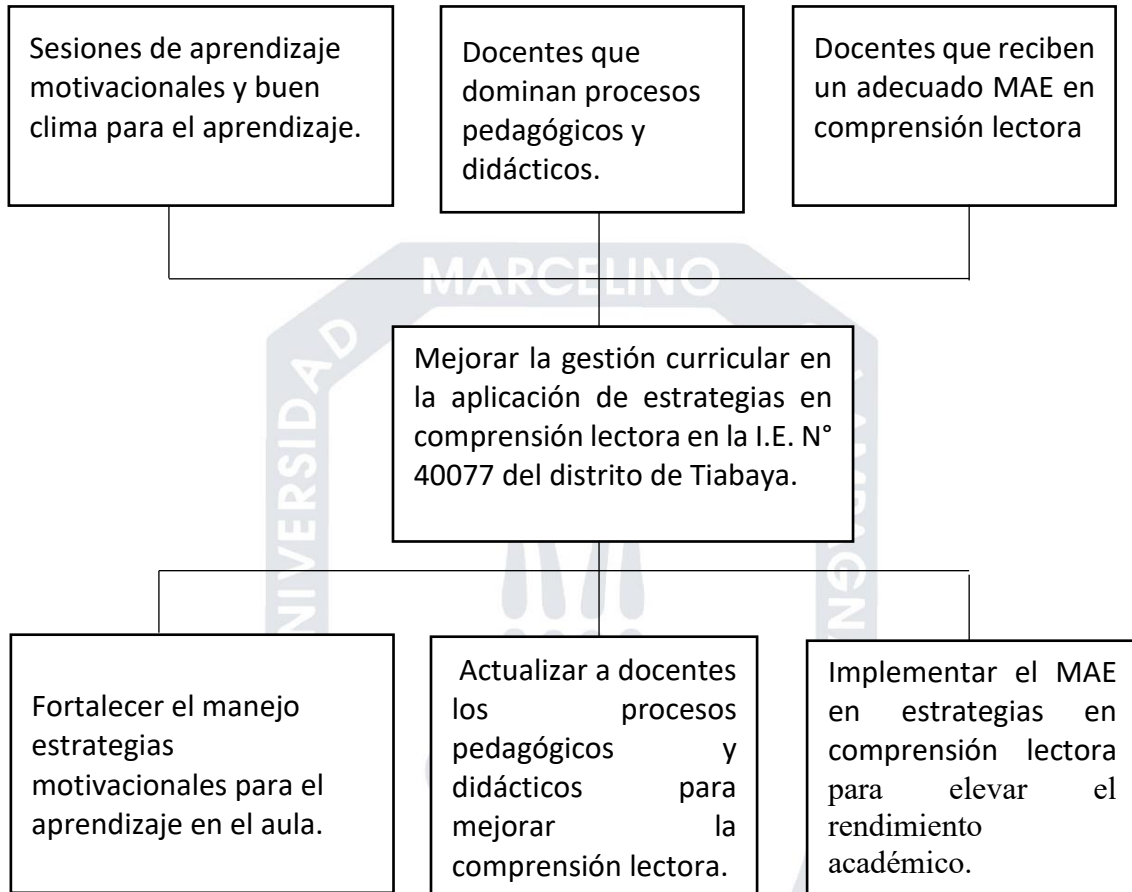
Sesiones de aprendizaje motivacionales y buen clima para el aprendizaje.

Docentes que dominan procesos pedagógicos y didácticos.

Docentes que reciben un adecuado MAE en comprensión lectora

MARCELINO

Mejorar la gestión curricular en la aplicación de estrategias en comprensión lectora en la I.E. N° 40077 del distrito de Tiabaya.

Fortalecer el manejo estrategias motivacionales para el aprendizaje en el aula.

Actualizar a docentes los procesos pedagógicos y didácticos para mejorar la comprensión lectora.

Implementar el MAE en estrategias en comprensión lectora para elevar el rendimiento académico.